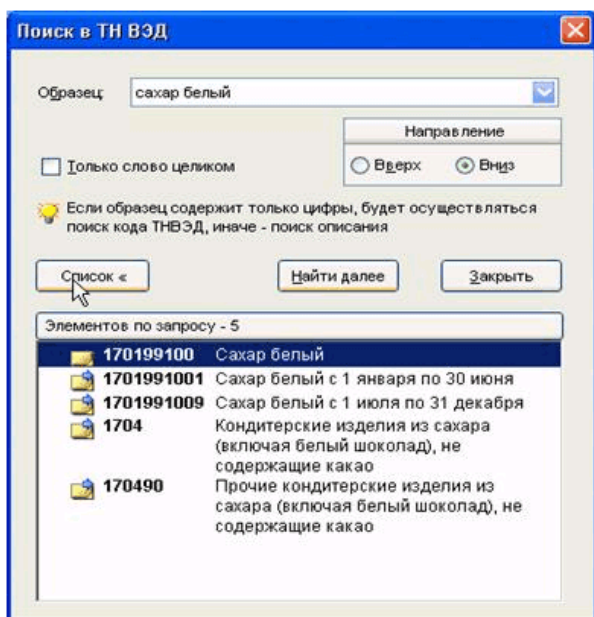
Поиск в ТН ВЭД

Образец: сахар белый

Направление

Только слово целиком

Вверх Вниз

Если образец содержит только цифры, будет осуществляться поиск кода ТНВЭД, иначе - поиск описания

Список «
Найти далее
Закрыть

Элементов по запросу - 5

| | |
|---|---|
| 170199100 | Сахар белый |
| 1701991001 | Сахар белый с 1 января по 30 июня |
| 1701991009 | Сахар белый с 1 июля по 31 декабря |
| 1704 | Кондитерские изделия из сахара (включая белый шоколад), не содержащие какао |
| 170490 | Прочие кондитерские изделия из сахара (включая белый шоколад), не содержащие какао |